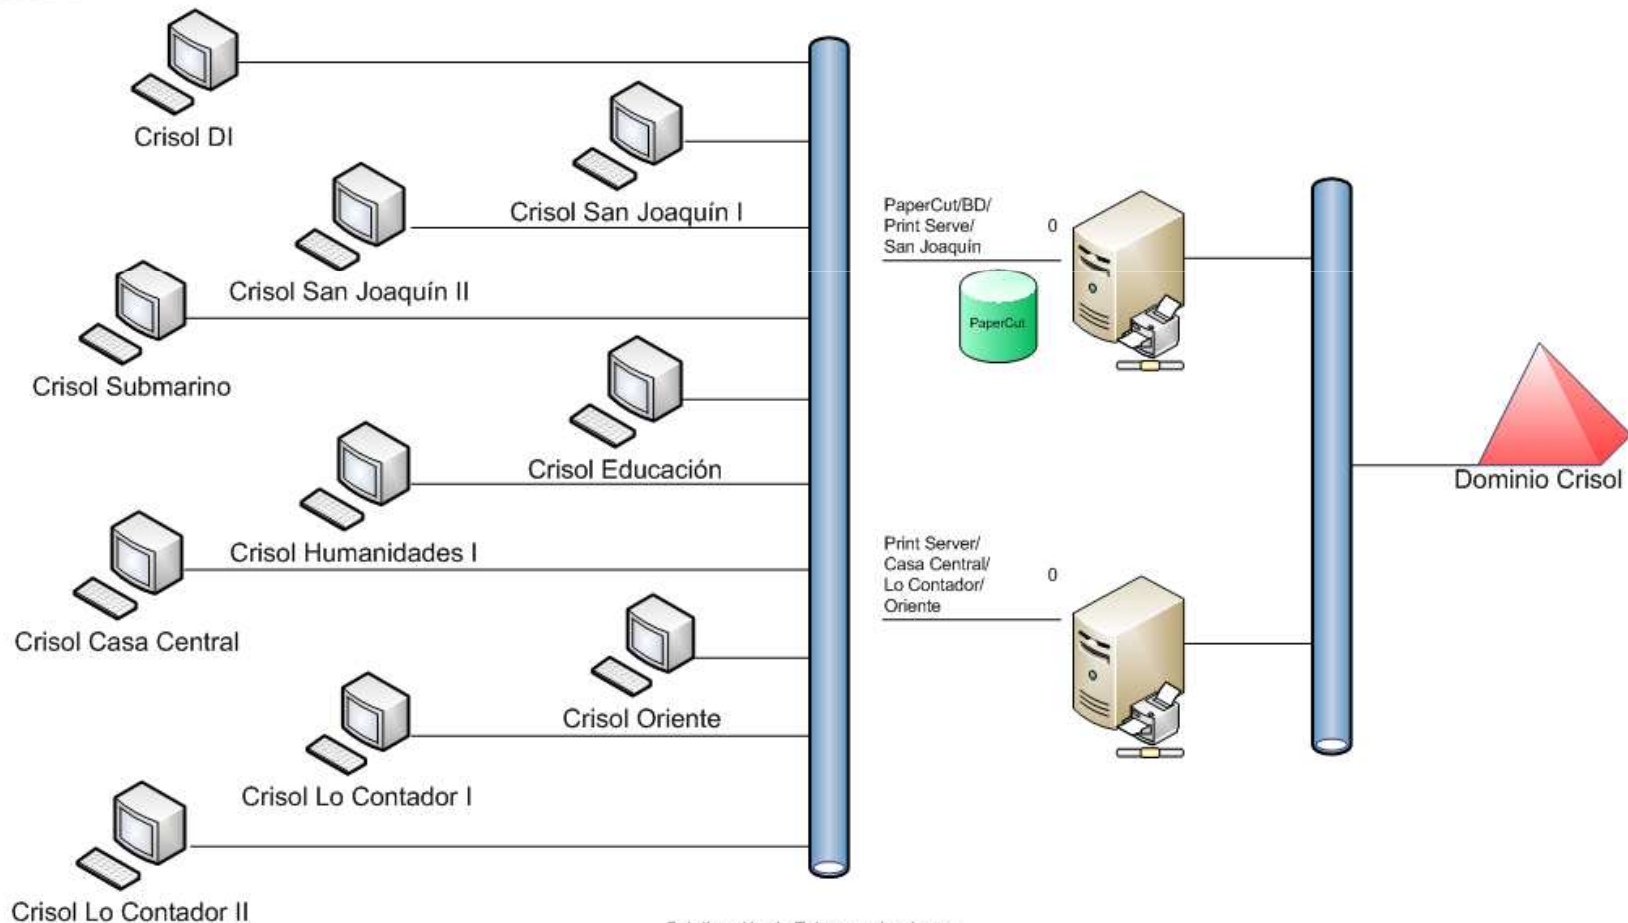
Crisol DI

Crisol San Joaquín I

Crisol San Joaquín II

Crisol Submarino

Crisol Educación

Crisol Humanidades I

Crisol Casa Central

Crisol Oriente

Crisol Lo Contador I

Crisol Lo Contador II

PaperCut/BD/ Print Serve/ San Joaquín

0

PaperCut

Print Server/ Casa Central/ Lo Contador/ Oriente

0

Dominio Crisol

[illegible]